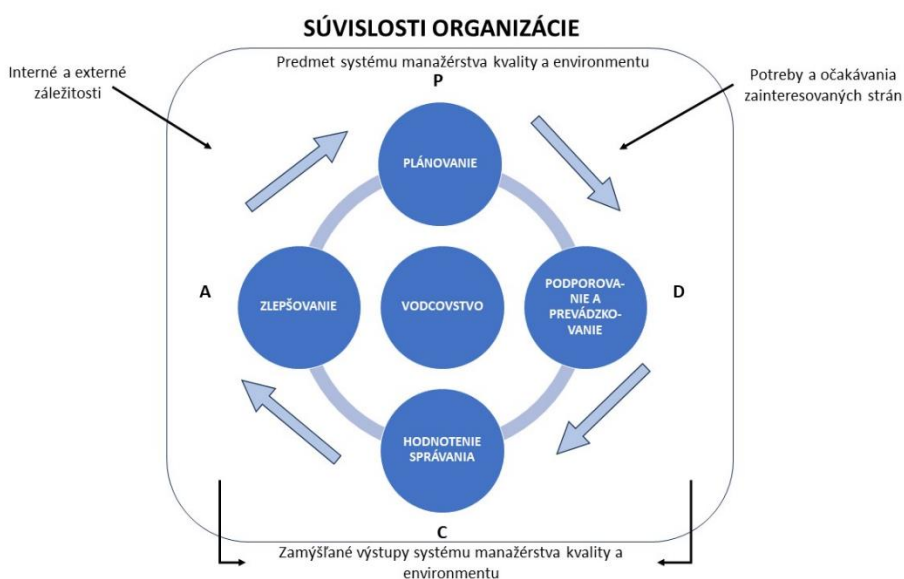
SÚVISLOSTI ORGANIZÁCIE

Interné a externé záležitosti

Predmet systému manažérstva kvality a environmentu

Potreby a očakávania zainteresovaných strán

P

PLÁNOVANIE

A

ZLEPŠOVANIE

VODCOVSTVO

PODPOROVANIE A PREVÁDZKOVANIE

D

HODNOTENIE SPRÁVANIA

C

Zamýšľané výstupy systému manažérstva kvality a environmentu